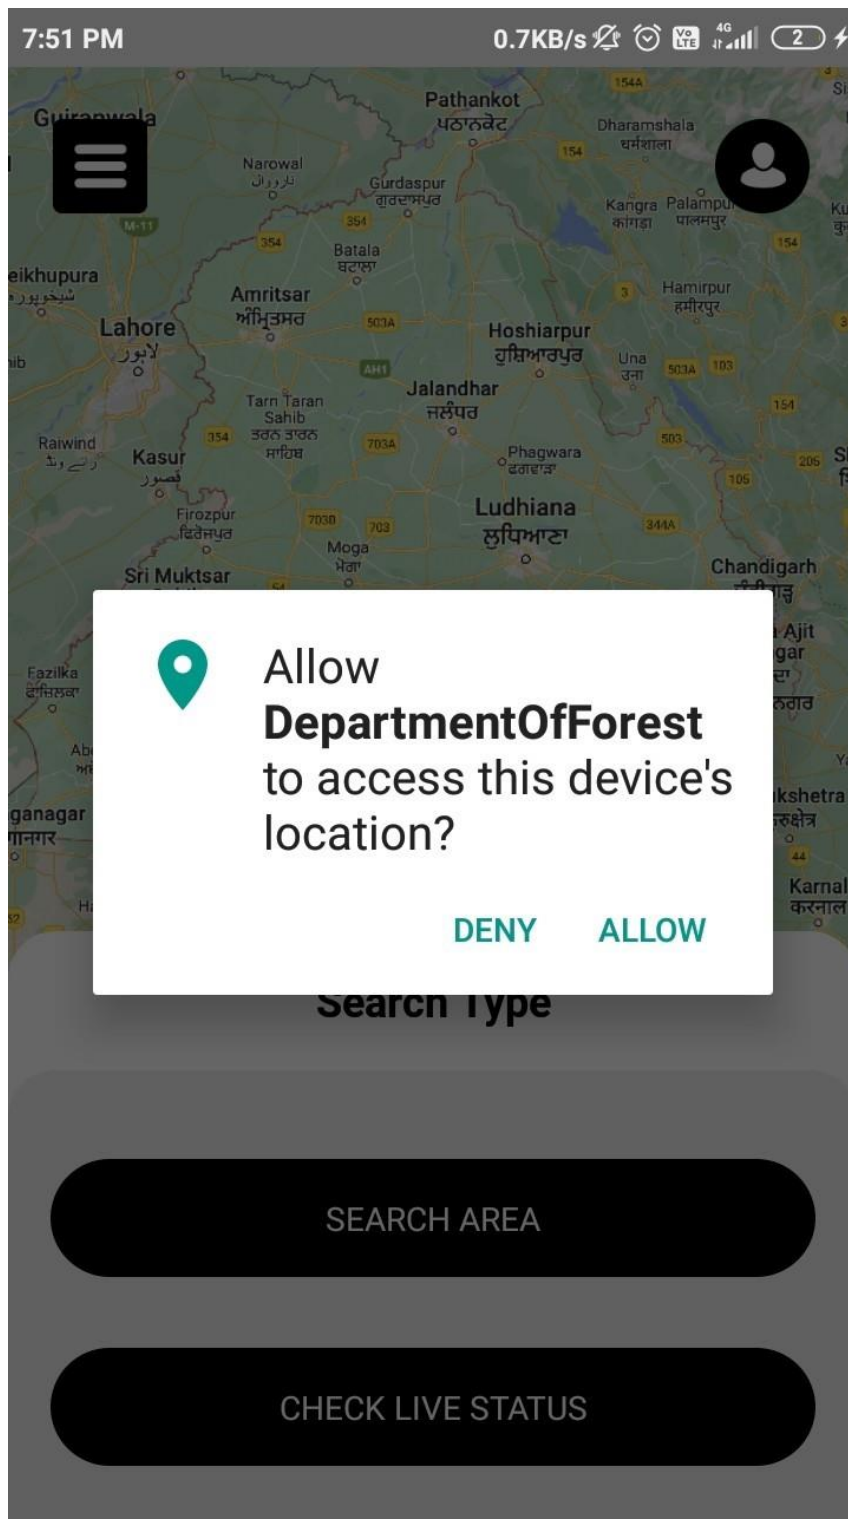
7:51 PM 0.7KB/s 4G 2

Gujranwala
Pathankot
ਪਠਾਨਕੋਟ
Dharamshala
धर्मशाला
Narowal
نارووال
Gurdaspur
ਗੁਰਦਾਸਪੁਰ
Kangra
कांगड़ा
Palampur
पालमपुर
Batala
ਬਟਾਲਾ
eikhupura
شیخوپورہ
Amritsar
ਅੰਮ੍ਰਿਤਸਰ
Hamirpur
हमीरपुर
Lahore
لاہور
Hoshiarpur
ਹੁਸ਼ਿਆਰਪੁਰ
Una
उना
Jalandhar
ਜਲੰਧਰ
Tarn Taran Sahib
ਤਰਨ ਤਾਰਨ ਸਾਹਿਬ
Raiwind
رائے ونڈ
Kasur
قصور
Phagwara
ਫਗਵਾੜਾ
Firozpur
ਫ਼ਿਰੋਜ਼ਪੁਰ
Ludhiana
ਲੁਧਿਆਣਾ
Moga
ਮੋਗਾ
Sri Muktsar
Chandigarh
Fazilka
ਫਾਜ਼ਿਲਕਾ
Ajit
gar
ganagar
kshetra
Karnal
करनाल

Allow DepartmentOfForest to access this device's location?

DENY ALLOW

Search Type

SEARCH AREA

CHECK LIVE STATUS